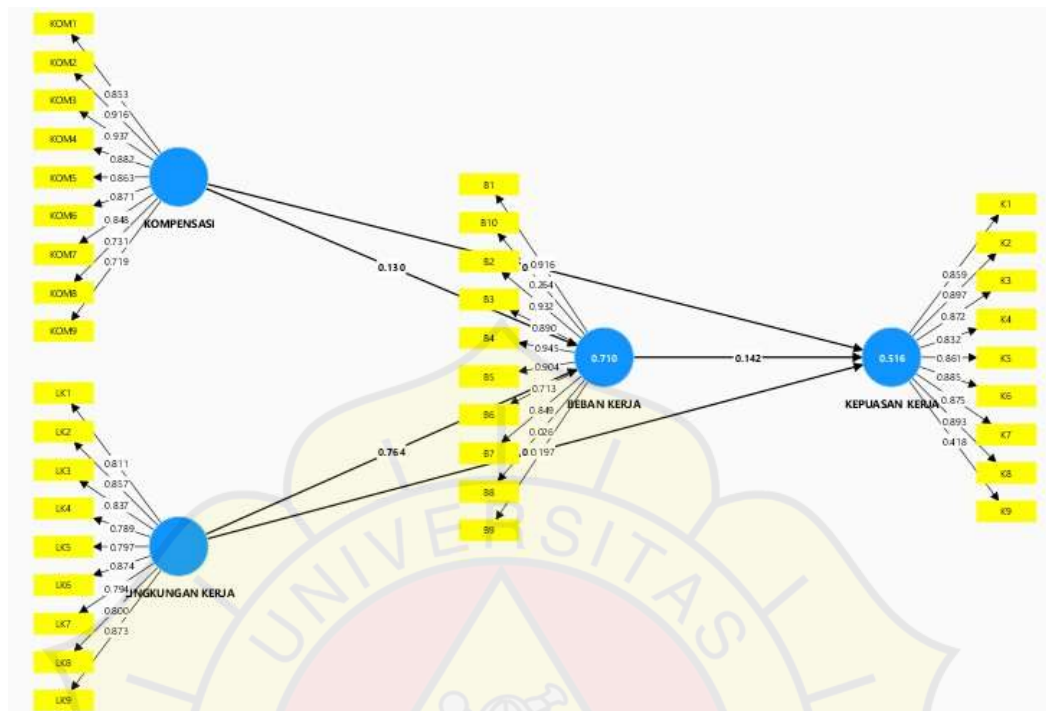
KOM1
KOM2
KOM3
KOM4
KOM5
KOM6
KOM7
KOM8
KOM9
0.853
0.916
0.937
0.882
0.863
0.871
0.848
0.731
0.719
KOMPENSASI
0.130
B1
B10
B2
B3
B4
B5
B6
B7
B8
B9
0.916
0.264
0.932
0.890
0.945
0.904
0.713
0.849
0.026
0.197
0.710
BEBAN KERJA
0.142
0.516
KEPUASAN KERJA
K1
K2
K3
K4
K5
K6
K7
K8
K9
0.859
0.897
0.872
0.832
0.861
0.885
0.875
0.893
0.418
LK1
LK2
LK3
LK4
LK5
LK6
LK7
LK8
LK9
0.811
0.857
0.837
0.789
0.797
0.874
0.794
0.800
0.873
0.764
LINGKUNGAN KERJA